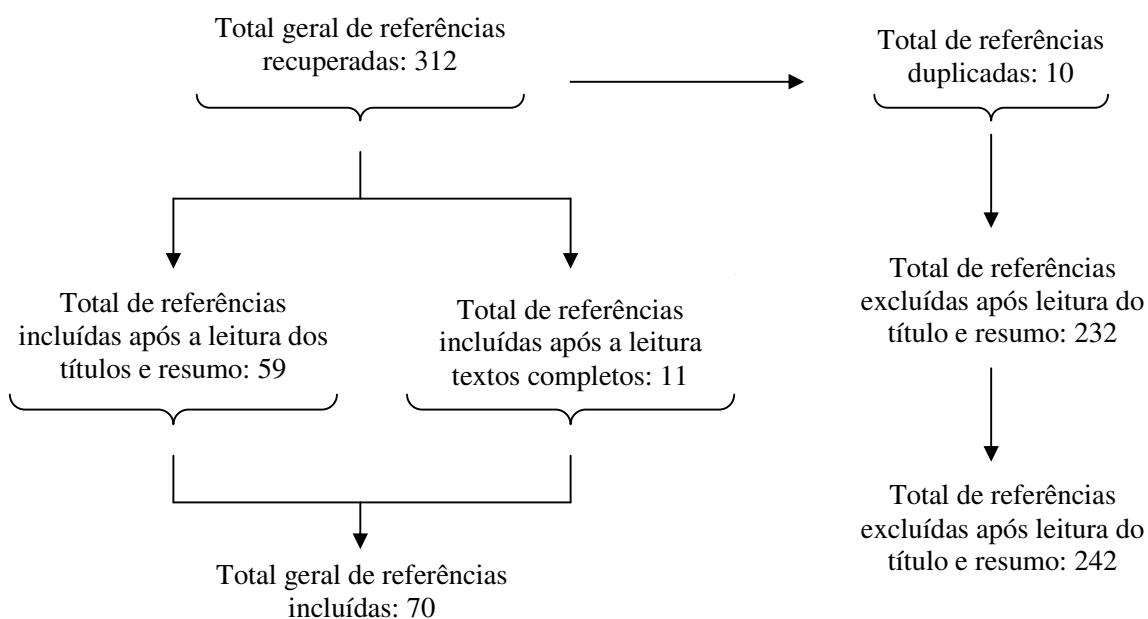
Total geral de referências recuperadas: 312

Total de referências duplicadas: 10

Total de referências incluídas após a leitura dos títulos e resumo: 59

Total de referências incluídas após a leitura textos completos: 11

Total de referências excluídas após leitura do título e resumo: 232

Total de referências excluídas após leitura do título e resumo: 242

Total geral de referências incluídas: 70